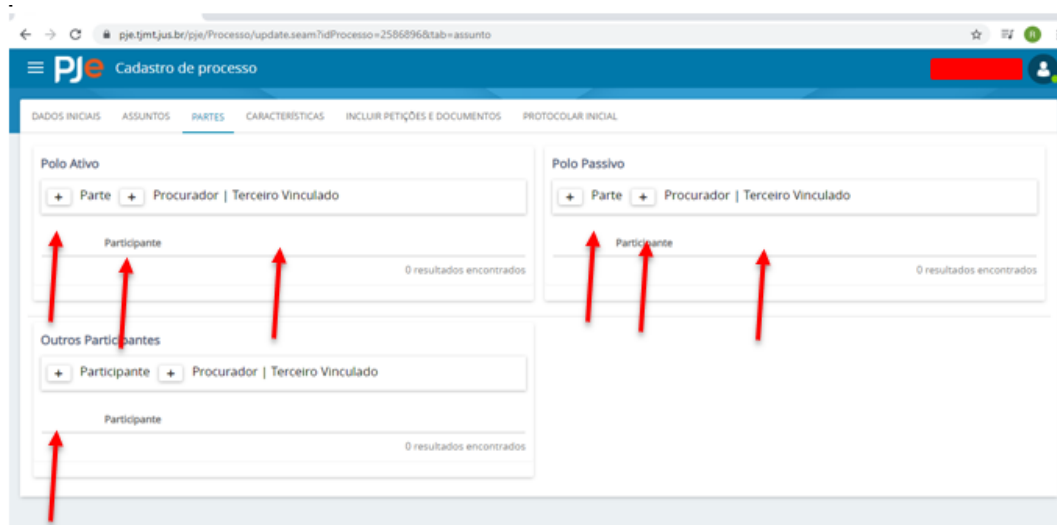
pje.tjmt.jus.br/pje/Processo/update.seam?idProcesso=2586896&tab=assunto

PJe Cadastro de processo

DADOS INICIAIS ASSUNTOS PARTES CARACTERÍSTICAS INCLUIR PETIÇÕES E DOCUMENTOS PROTOCOLAR INICIAL

Polo Ativo

+ Parte + Procurador | Terceiro Vinculado

Participante

0 resultados encontrados

Polo Passivo

+ Parte + Procurador | Terceiro Vinculado

Participante

0 resultados encontrados

Outros Participantes

+ Participante + Procurador | Terceiro Vinculado

Participante

0 resultados encontrados